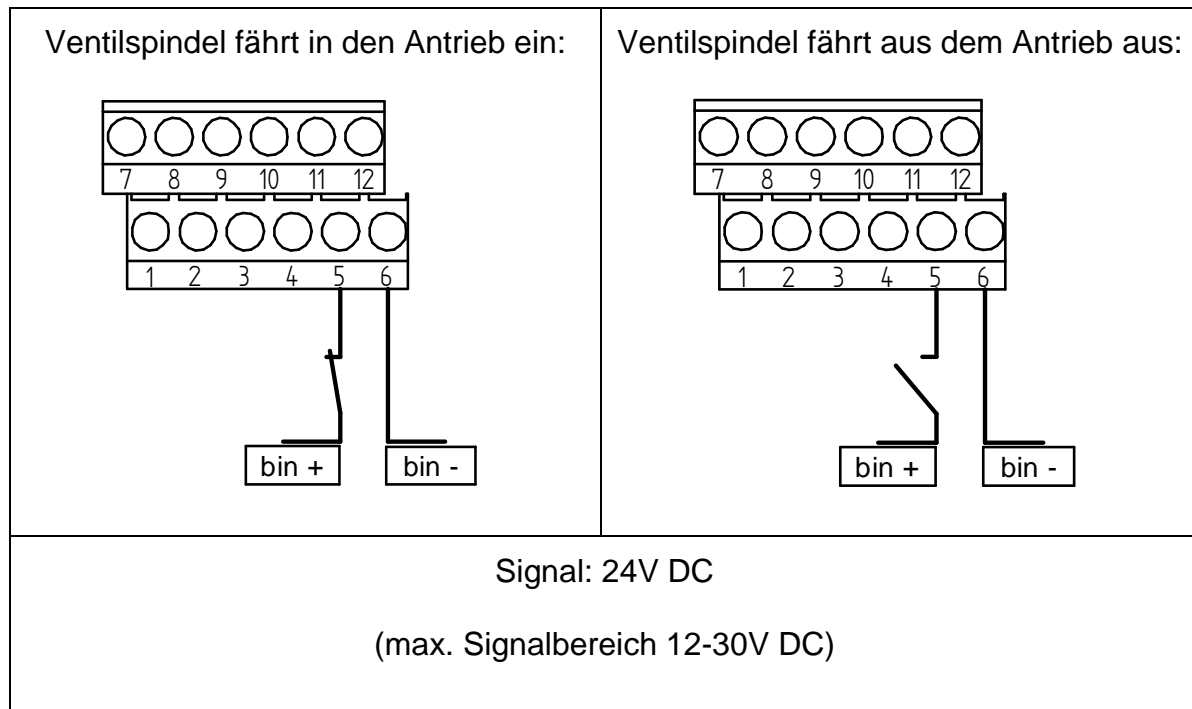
| Ventilspindel fährt in den Antrieb ein: | Ventilspindel fährt aus dem Antrieb aus: |
|---|---|
| 7 8 9 10 11 12<br>1 2 3 4 5 6<br>bin + bin - | 7 8 9 10 11 12<br>1 2 3 4 5 6<br>bin + bin - |
| Signal: 24V DC<br>(max. Signalbereich 12-30V DC) | |